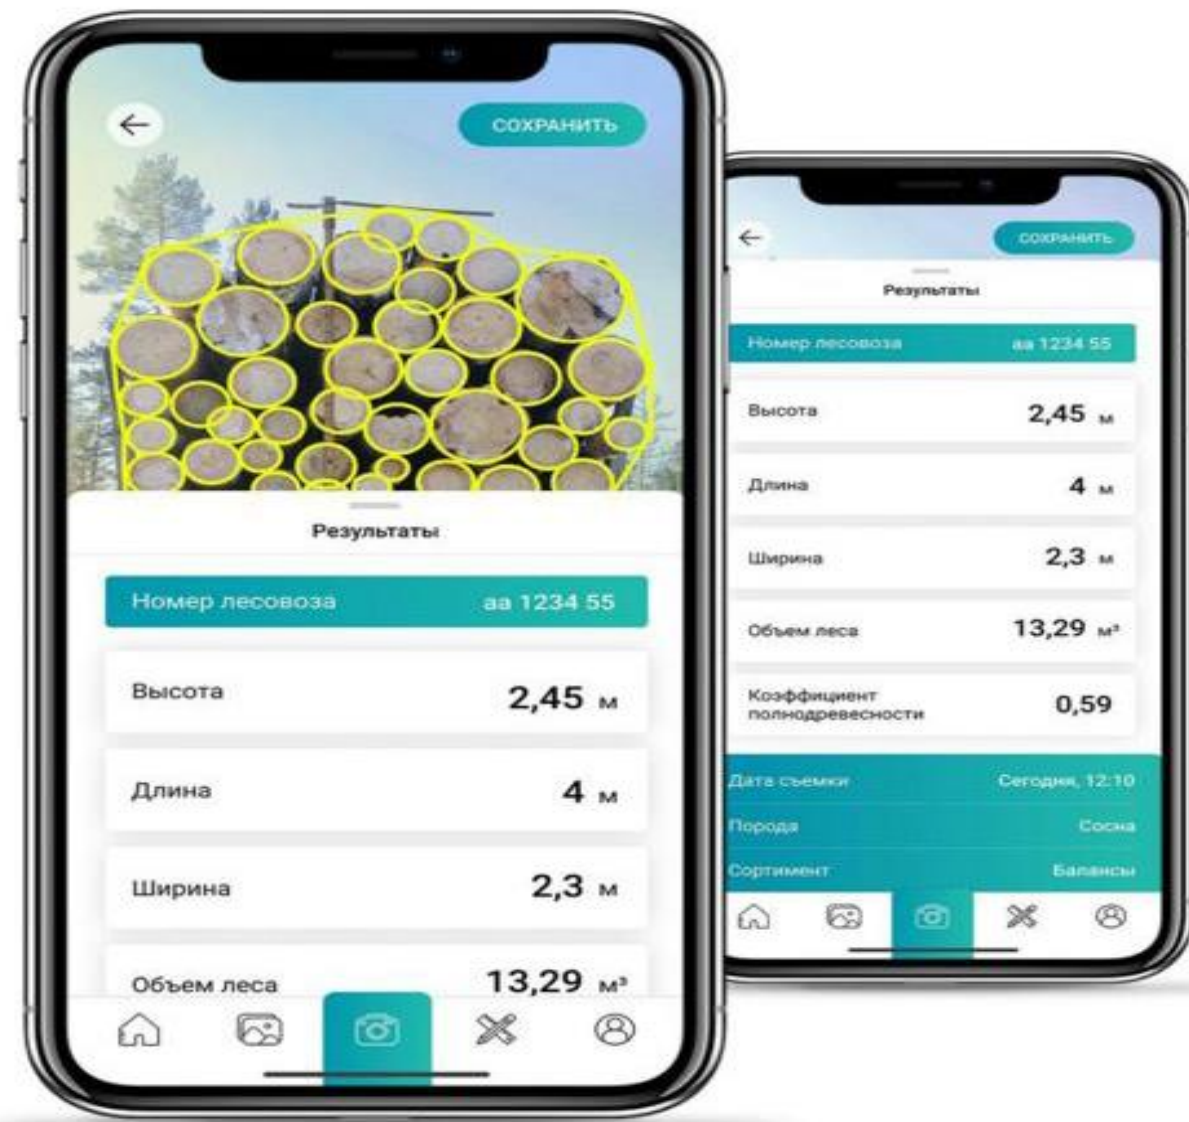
СОХРАНИТЬ

Результаты

Номер лесовоза аа 1234 55

Высота 2,45 м

Длина 4 м

Ширина 2,3 м

Объем леса 13,29 м³

СОХРАНИТЬ

Результаты

Номер лесовоза аа 1234 55

Высота 2,45 м

Длина 4 м

Ширина 2,3 м

Объем леса 13,29 м³

Коэффициент полнодревесности 0,59

Дата съемки Сегодня, 12:10

Порода Сосна

Сортимент Балансы